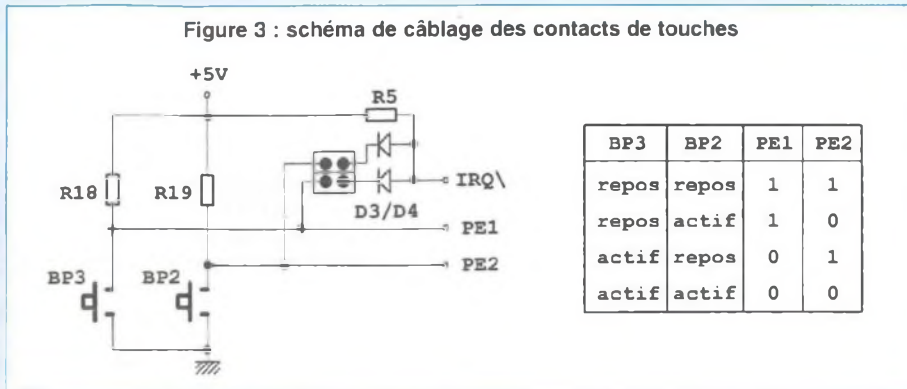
Figure 3 : schéma de câblage des contacts de touches

+5V

R5

R18

R19

IRQ\

D3/D4

PE1

PE2

BP3

BP2

| BP3 | BP2 | PE1 | PE2 |
|---|---|---|---|
| repos | repos | 1 | 1 |
| repos | actif | 1 | 0 |
| actif | repos | 0 | 1 |
| actif | actif | 0 | 0 |